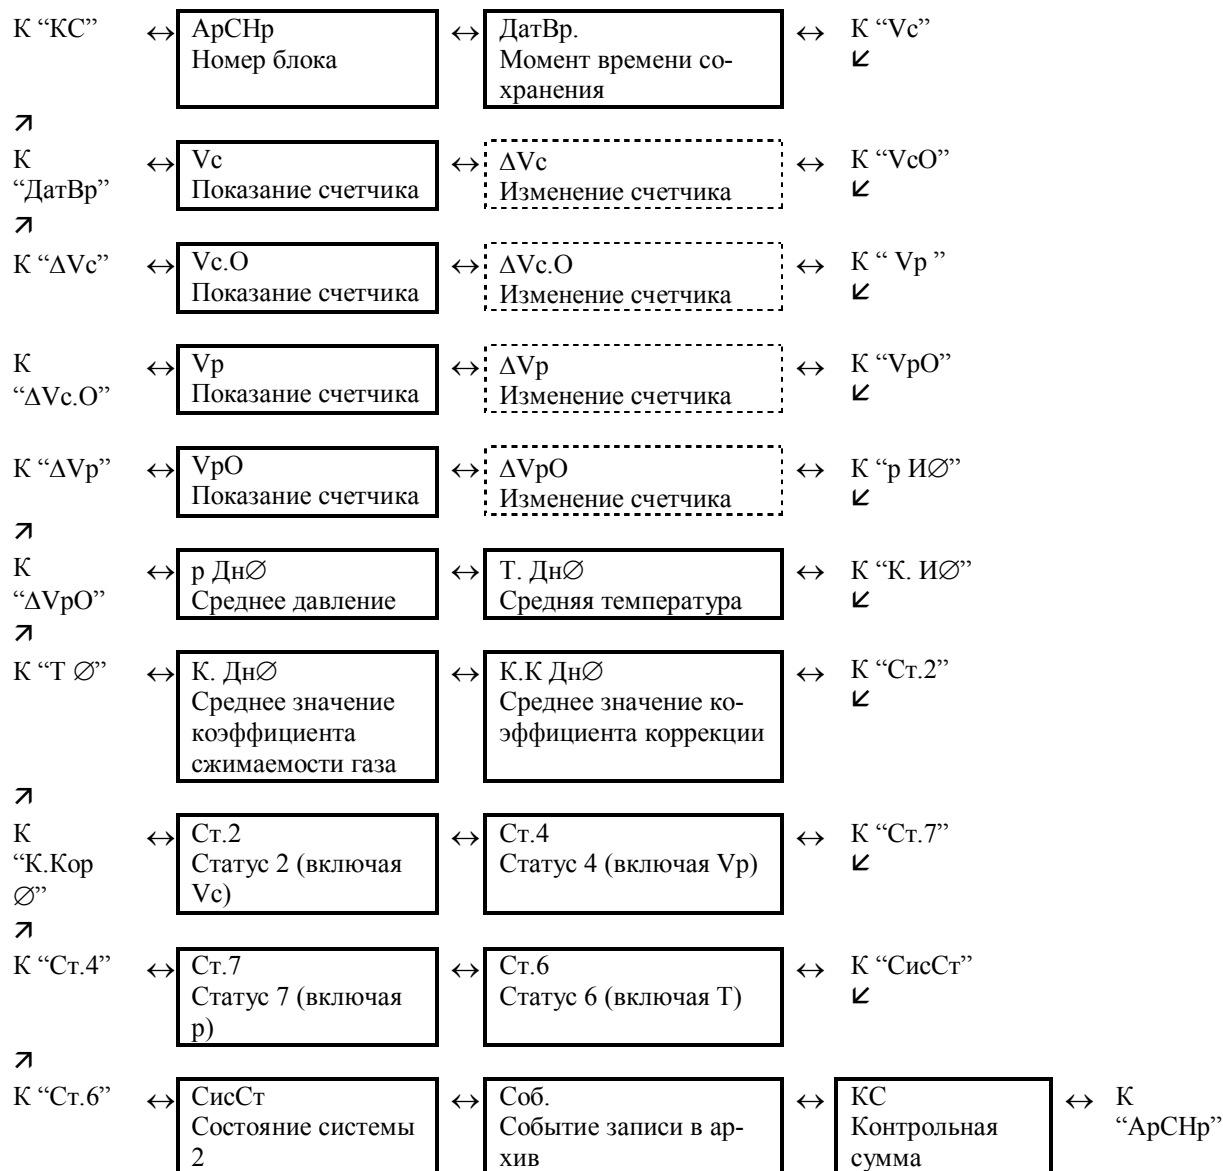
К "КС" ↔ АрСНр
Номер блока ↔ ДатВр.
Момент времени сохранения ↔ К "Vc"
↙

↗
К "ДатВр" ↔ Vc
Показание счетчика ↔ ΔVc
Изменение счетчика ↔ К "VcO"
↙

↗
К "ΔVc" ↔ Vc.O
Показание счетчика ↔ ΔVc.O
Изменение счетчика ↔ К " Vp "
↙

К "ΔVc.O" ↔ Vp
Показание счетчика ↔ ΔVp
Изменение счетчика ↔ К "VpO"
↙

К "ΔVp" ↔ VpO
Показание счетчика ↔ ΔVpO
Изменение счетчика ↔ К "р И∅"
↙

↗
К "ΔVpO" ↔ р Дн∅
Среднее давление ↔ Т. Дн∅
Средняя температура ↔ К "К. И∅"
↙

↗
К "Т ∅" ↔ К. Дн∅
Среднее значение коэффициента сжимаемости газа ↔ К.К Дн∅
Среднее значение коэффициента коррекции ↔ К "Ст.2"
↙

↗
К "К.Кор ∅" ↔ Ст.2
Статус 2 (включая Vc) ↔ Ст.4
Статус 4 (включая Vp) ↔ К "Ст.7"
↙

↗
К "Ст.4" ↔ Ст.7
Статус 7 (включая р) ↔ Ст.6
Статус 6 (включая Т) ↔ К "СисСт"
↙

↗
К "Ст.6" ↔ СисСт
Состояние системы 2 ↔ Соб.
Событие записи в архив ↔ КС
Контрольная сумма ↔ К "АрСНр"